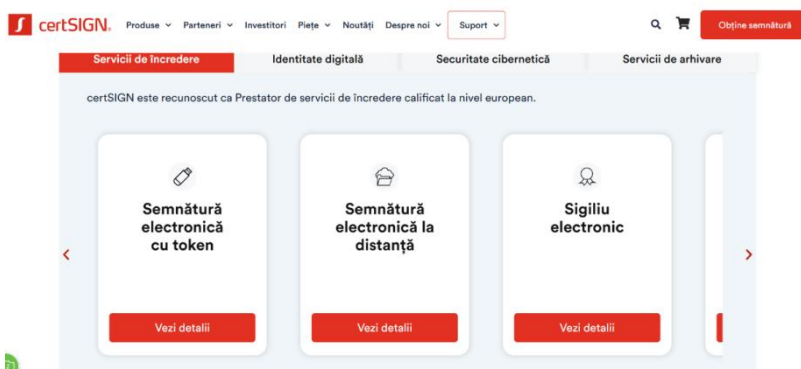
certSIGN. Produse Parteneri Investitori Piețe Noutăți Despre noi Suport Obține semnătură

Servicii de încredere | Identitate digitală | Securitate cibernetică | Servicii de arhivare

certSIGN este recunoscut ca Prestator de servicii de încredere calificat la nivel european.

Semnătură electronică cu token

Vezi detalii

Semnătură electronică la distanță

Vezi detalii

Sigiliu electronic

Vezi detalii